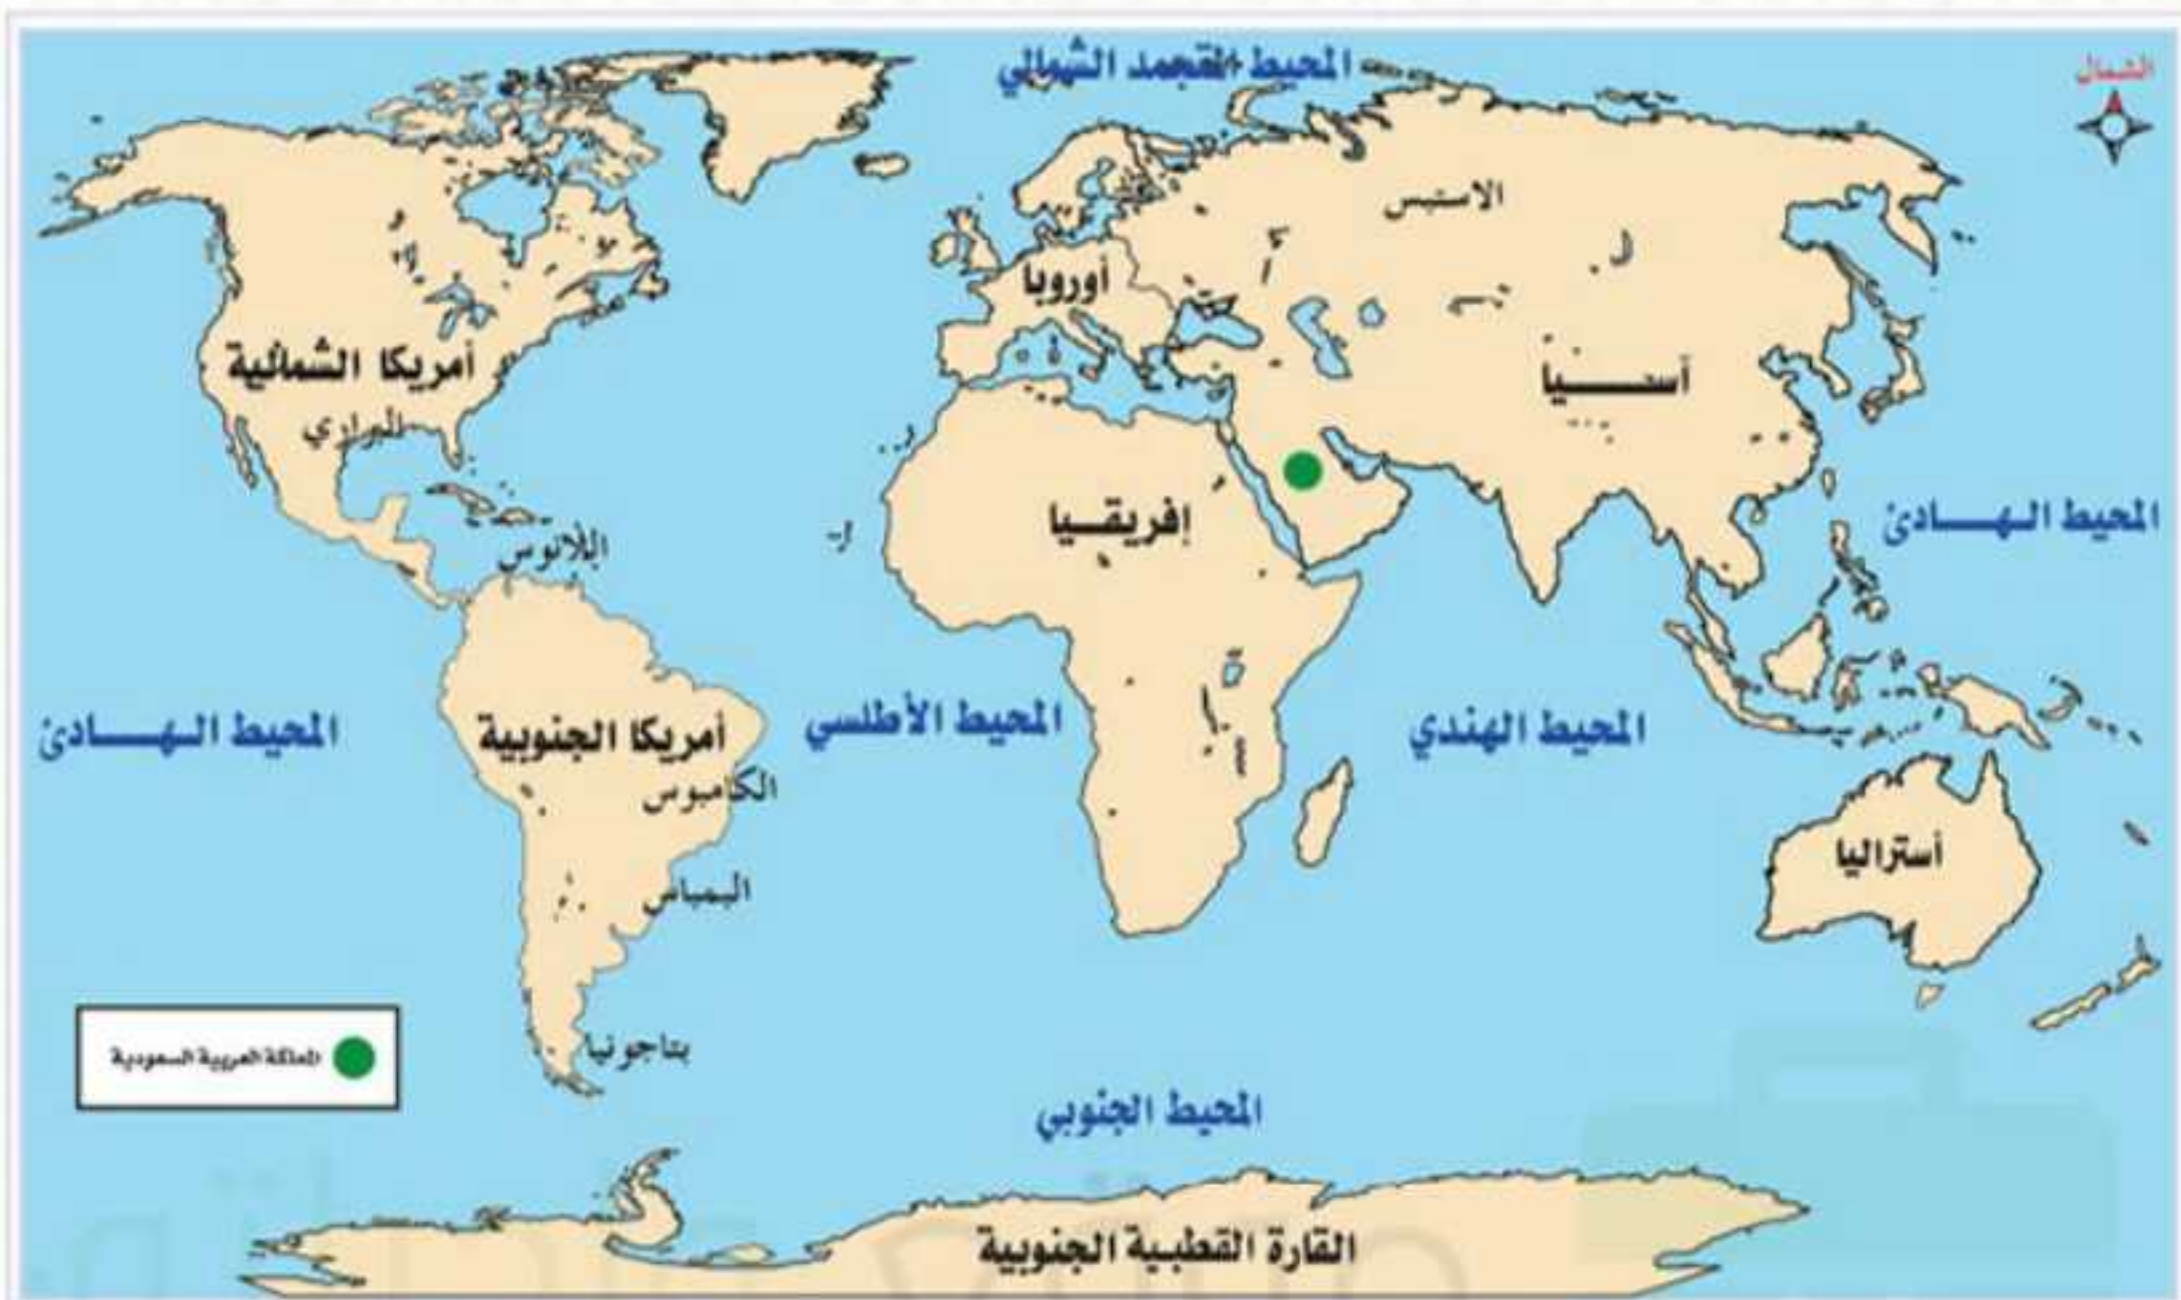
المحيط المتجمد الشمالي

الشمال

الاستبس

أوروبا

أمريكا الشمالية

البراري

آسـيـا

إفريقـيا

المحيط الهـادئ

اللانوس

المحيط الهـادئ

أمريكا الجنوبية

المحيط الأطلسي

المحيط الهندي

الكامبوس

أستراليا

البمباس

المملكة العربية السعودية

بتاجونيا

المحيط الجنوبي

القارة القطبية الجنوبية